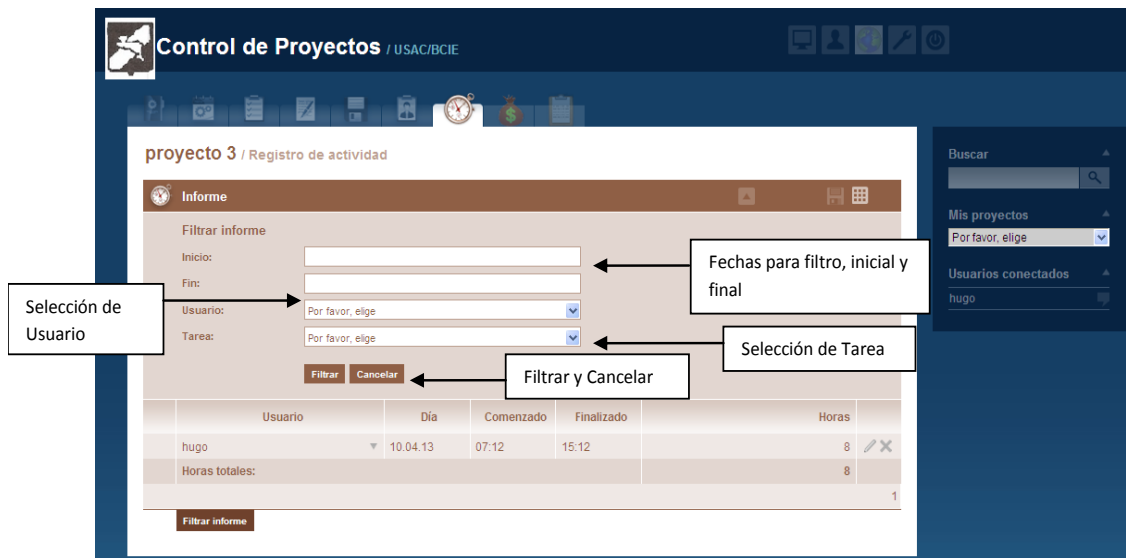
Control de Proyectos / USAC/BCIE

proyecto 3 / Registro de actividad

Informe

Filtrar informe

Inicio:

Fin:

Usuario: Por favor, elige

Tarea: Por favor, elige

Filtrar Cancelar

Fechas para filtro, inicial y final

Selección de Usuario

Selección de Tarea

Filtrar y Cancelar

| Usuario | Día | Comenzado | Finalizado | Horas |
|---|---|---|---|---|
| hugo | 10.04.13 | 07:12 | 15:12 | 8 |
| Horas totales: | | | | 8 |

1

Filtrar informe

Buscar

Mis proyectos

Por favor, elige

Usuarios conectados

hugo